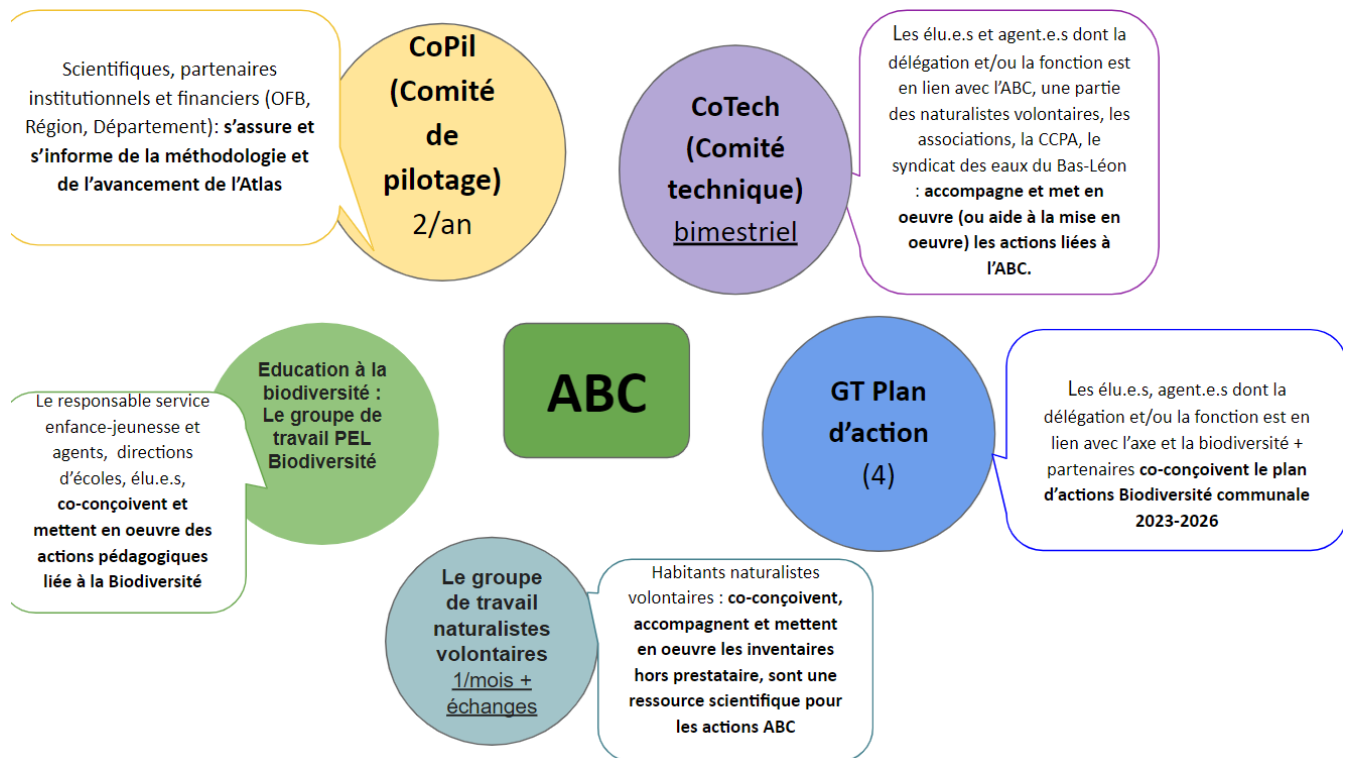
Scientifiques, partenaires institutionnels et financiers (OFB, Région, Département): **s'assure et s'informe de la méthodologie et de l'avancement de l'Atlas**

**CoPil (Comité de pilotage)**
2/an

**CoTech (Comité technique)**
bimestriel

Les élu.e.s et agent.e.s dont la délégation et/ou la fonction est en lien avec l'ABC, une partie des naturalistes volontaires, les associations, la CCPA, le syndicat des eaux du Bas-Léon : **accompagne et met en oeuvre (ou aide à la mise en oeuvre) les actions liées à l'ABC.**

**Education à la biodiversité : Le groupe de travail PEL Biodiversité**

Le responsable service enfance-jeunesse et agents, directions d'écoles, élu.e.s, **co-conçoivent et mettent en oeuvre des actions pédagogiques liée à la Biodiversité**

**ABC**

**GT Plan d'action**
(4)

Les élu.e.s, agent.e.s dont la délégation et/ou la fonction est en lien avec l'axe et la biodiversité + partenaires **co-conçoivent le plan d'actions Biodiversité communale 2023-2026**

**Le groupe de travail naturalistes volontaires**
1/mois + échanges

Habitants naturalistes volontaires : **co-conçoivent, accompagnent et mettent en oeuvre les inventaires hors prestataire, sont une ressource scientifique pour les actions ABC**